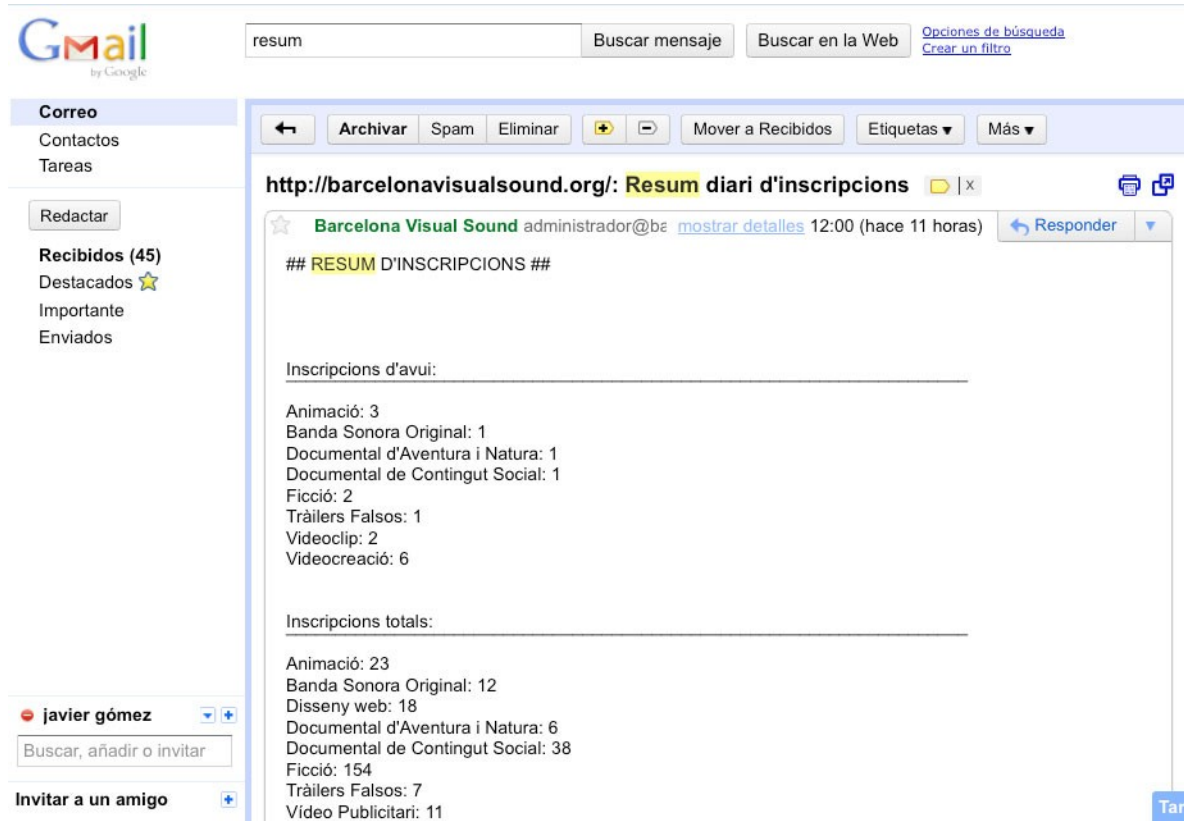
Gmail by Google

resum
Buscar mensaje
Buscar en la Web
Opciones de búsqueda
Crear un filtro

Correo
Contactos
Tareas

Redactar

Recibidos (45)
Destacados
Importante
Enviados

javier gómez
Buscar, añadir o invitar
Invitar a un amigo

Archivar
Spam
Eliminar
Mover a Recibidos
Etiquetas ▾
Más ▾

http://barcelonavisualsound.org/: Resum diari d'inscripcions

Barcelona Visual Sound administrador@ba mostrar detalles 12:00 (hace 11 horas)
Responder

## RESUM D'INSCRIPCIONS ##

Inscripcions d'avui:

Animació: 3
Banda Sonora Original: 1
Documental d'Aventura i Natura: 1
Documental de Contingut Social: 1
Ficció: 2
Tràilers Falsos: 1
Videoclip: 2
Videocreació: 6

Inscripcions totals:

Animació: 23
Banda Sonora Original: 12
Disseny web: 18
Documental d'Aventura i Natura: 6
Documental de Contingut Social: 38
Ficció: 154
Tràilers Falsos: 7
Vídeo Publicitari: 11

Tar